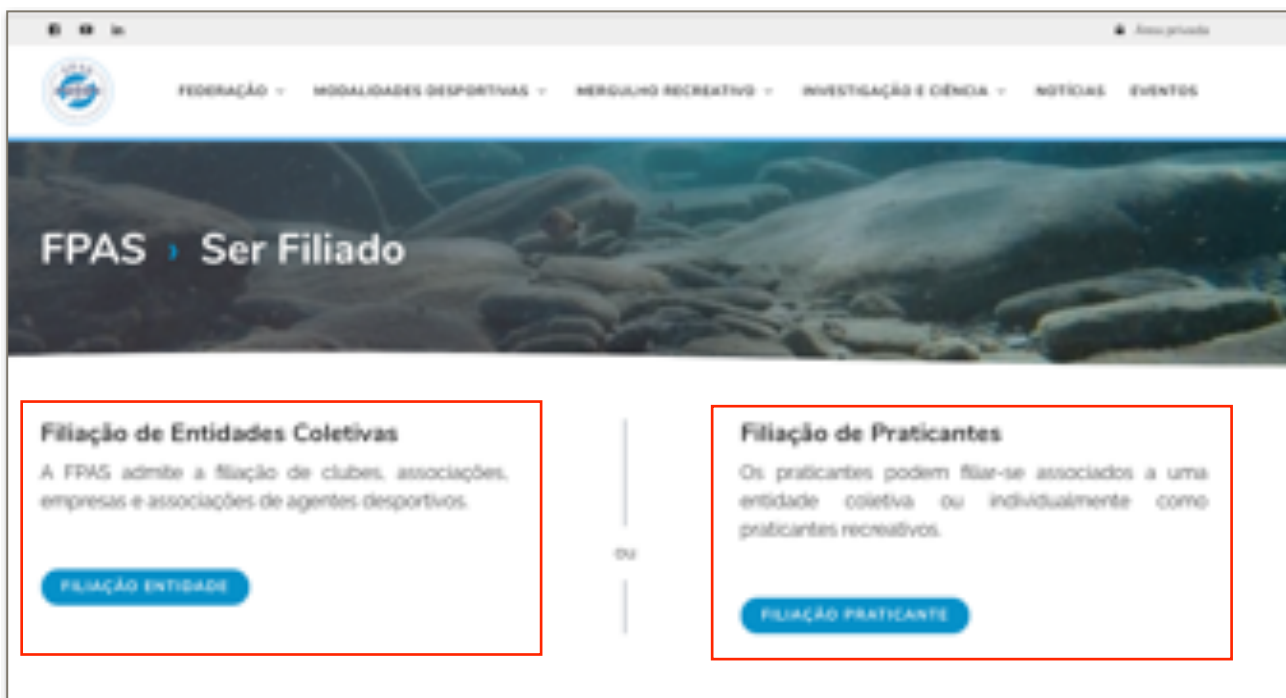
Área privada

FEDERAÇÃO MODALIDADES DESPORTIVAS MERGULHO RECREATIVO INVESTIGAÇÃO E CIÊNCIA NOTÍCIAS EVENTOS

FPAS › Ser Filiado

Filiação de Entidades Coletivas

A FPAS admite a filiação de clubes, associações, empresas e associações de agentes desportivos.

FILIAÇÃO ENTIDADE

ou

Filiação de Praticantes

Os praticantes podem filiar-se associados a uma entidade coletiva ou individualmente como praticantes recreativos.

FILIAÇÃO PRATICANTE